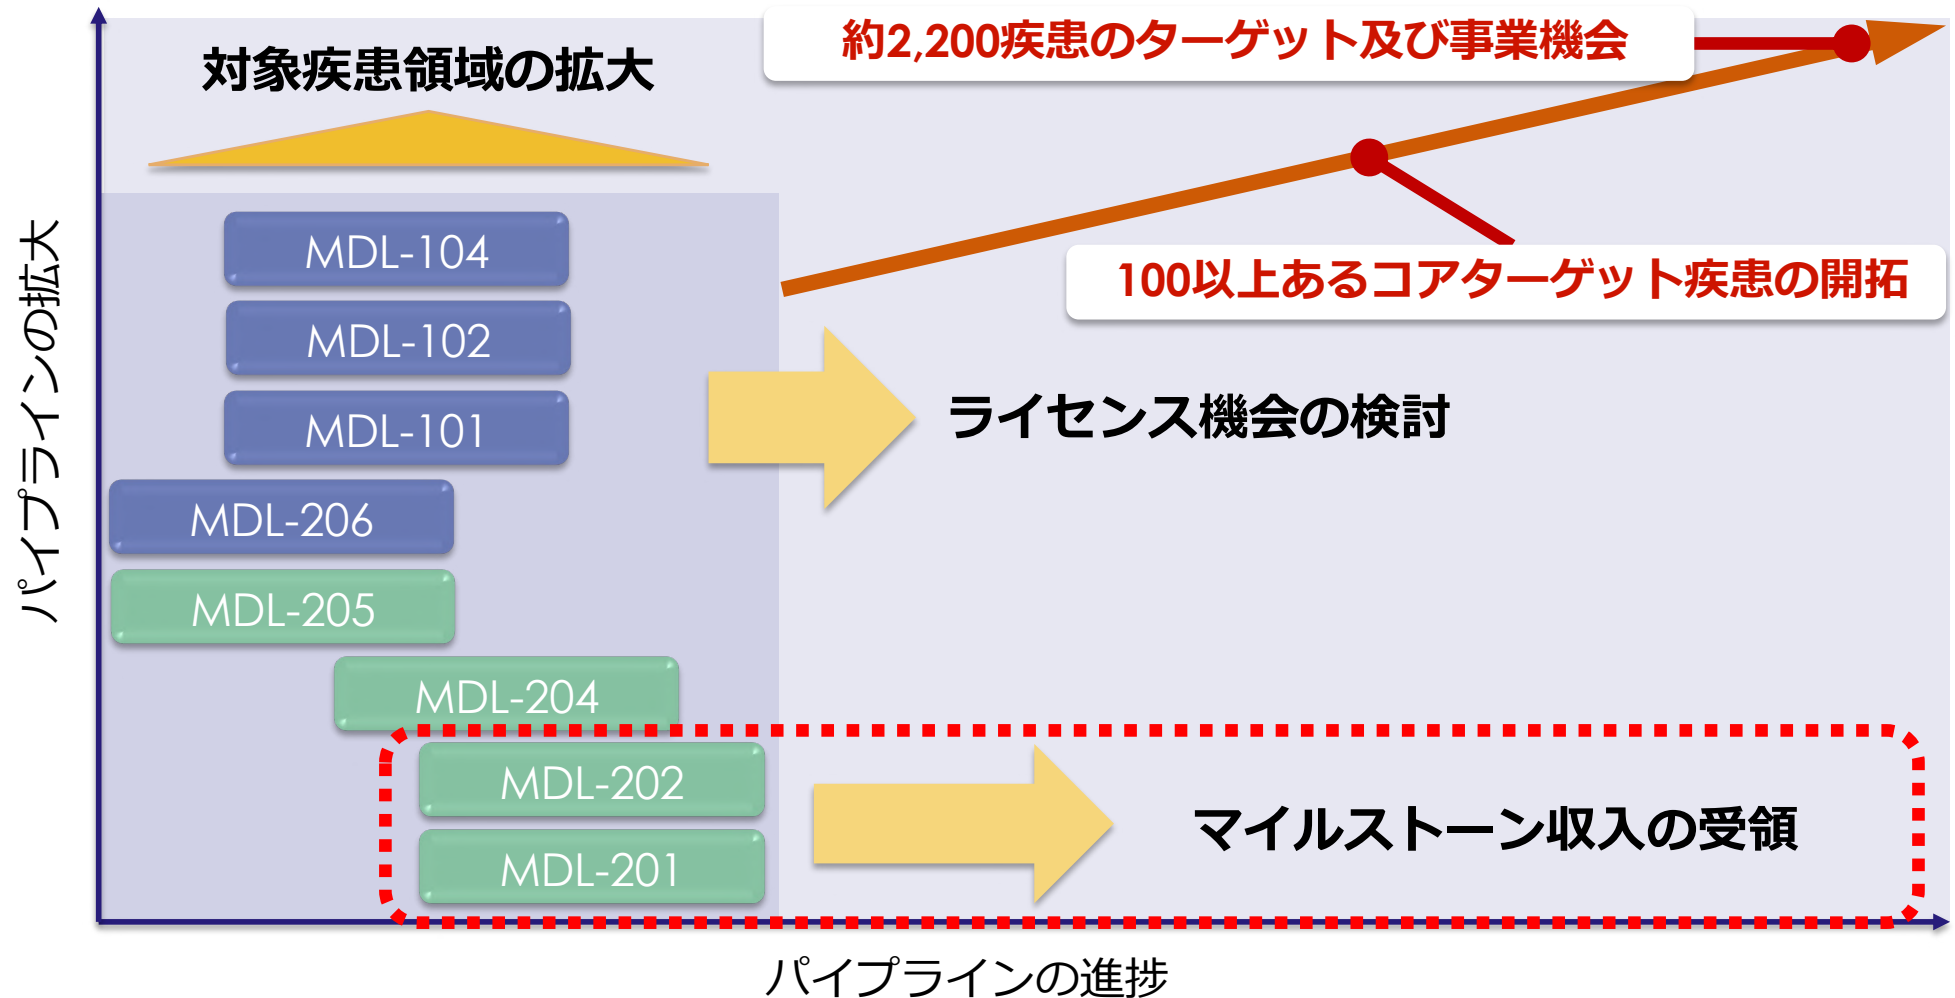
約2,200疾患のターゲット及び事業機会

対象疾患領域の拡大

100以上あるコアターゲット疾患の開拓

パイプラインの拡大

MDL-104

MDL-102

MDL-101

ライセンス機会の検討

MDL-206

MDL-205

MDL-204

MDL-202

MDL-201

マイルストーン収入の受領

パイプラインの進捗